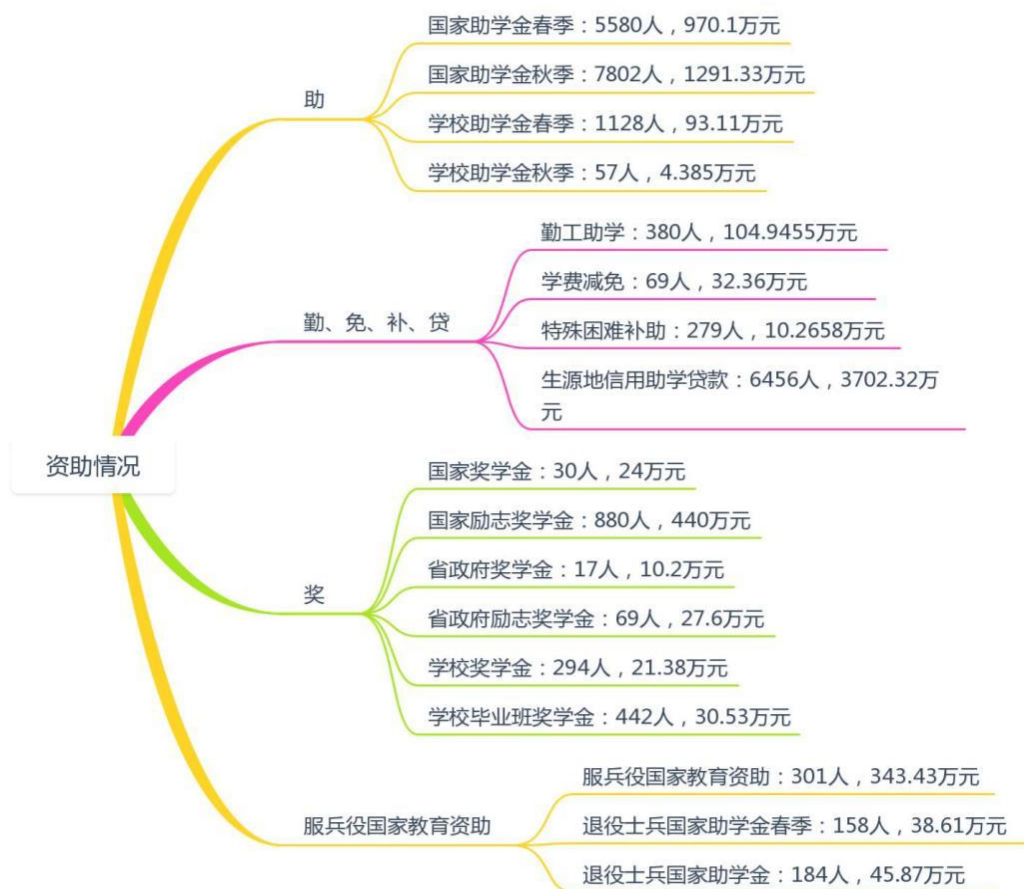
资助情况

助

国家助学金春季：5580人，970.1万元

国家助学金秋季：7802人，1291.33万元

学校助学金春季：1128人，93.11万元

学校助学金秋季：57人，4.385万元

勤、免、补、贷

勤工助学：380人，104.9455万元

学费减免：69人，32.36万元

特殊困难补助：279人，10.2658万元

生源地信用助学贷款：6456人，3702.32万元

奖

国家奖学金：30人，24万元

国家励志奖学金：880人，440万元

省政府奖学金：17人，10.2万元

省政府励志奖学金：69人，27.6万元

学校奖学金：294人，21.38万元

学校毕业班奖学金：442人，30.53万元

服兵役国家教育资助

服兵役国家教育资助：301人，343.43万元

退役士兵国家助学金春季：158人，38.61万元

退役士兵国家助学金：184人，45.87万元